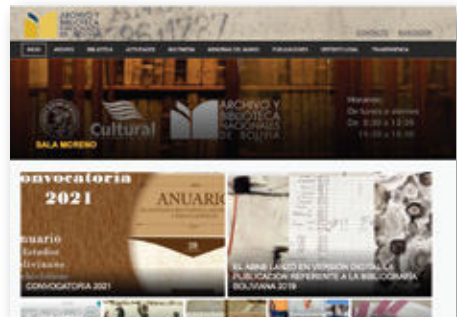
ARCHIVO Y BIBLIOTECA NACIONALES DE BOLIVIA

CONTACTO NAVEGADOR

INICIO ARCHIVO BIBLIOTECA ACTIVIDADES SOCRATEA MEMORIA DEL MUNDO PUBLICACIONES REPOSITORIO TRANSPARENCIA

Cultural

ARCHIVO Y BIBLIOTECA NACIONALES DE BOLIVIA

SALA MORENO

Horarios:
De lunes a viernes
De 8:30 a 12:30
14:30 a 18:30

onvocatoria
2021

ANUARIO

nuario
Estadas
Bolivianos

CONVOCATORIA 2021

EL ABNB LANZÓ EN VERSIÓN DIGITAL LA PUBLICACIÓN REFERENTE A LA BIBLIOGRAFÍA BOLIVIANA 2019